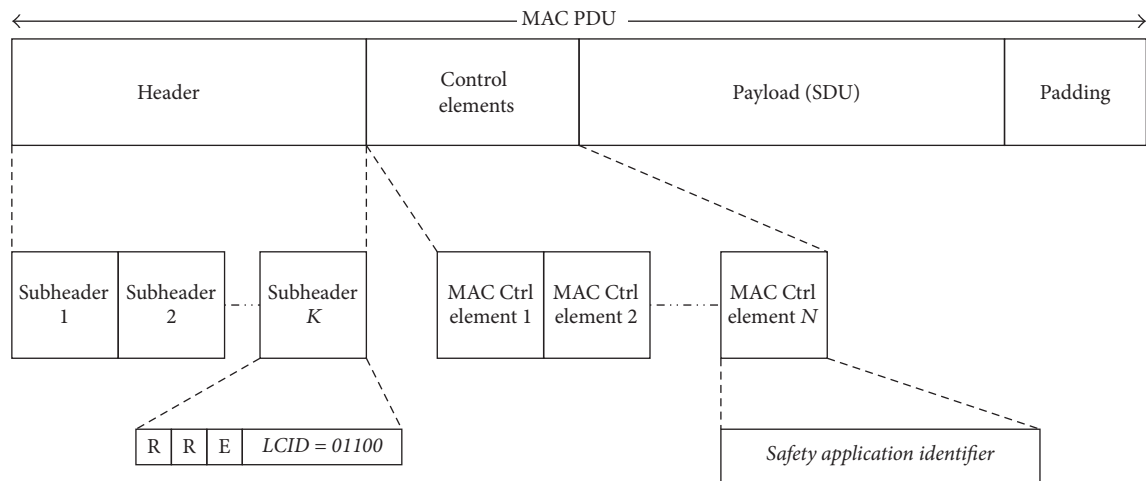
MAC PDU

| Header | Control elements | Payload (SDU) | Padding |
|---|---|---|---|

Subheader 1
Subheader 2
Subheader $K$

MAC Ctrl element 1
MAC Ctrl element 2
MAC Ctrl element $N$

| R | R | E | $LCID = 01100$ |
|---|---|---|---|

Safety application identifier